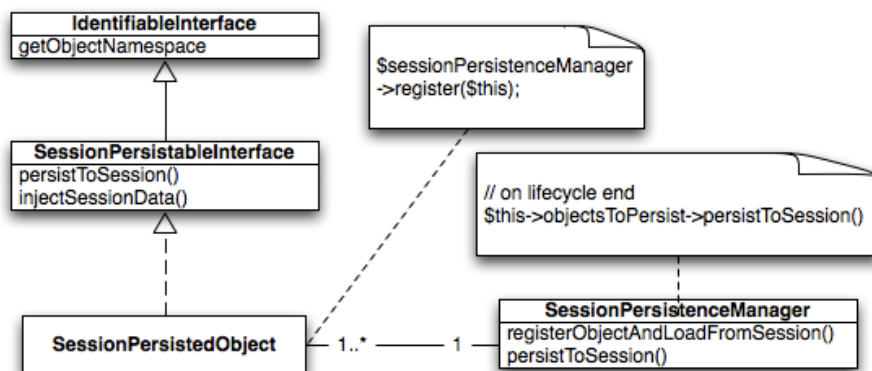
IdentifiableInterface
getObjectNamespace

$sessionPersistenceManager
->register($this);

SessionPersistableInterface
persistToSession()
injectSessionData()

// on lifecycle end
$this->objectsToPersist->persistToSession()

SessionPersistedObject

1..*

1

SessionPersistenceManager
registerObjectAndLoadFromSession()
persistToSession()